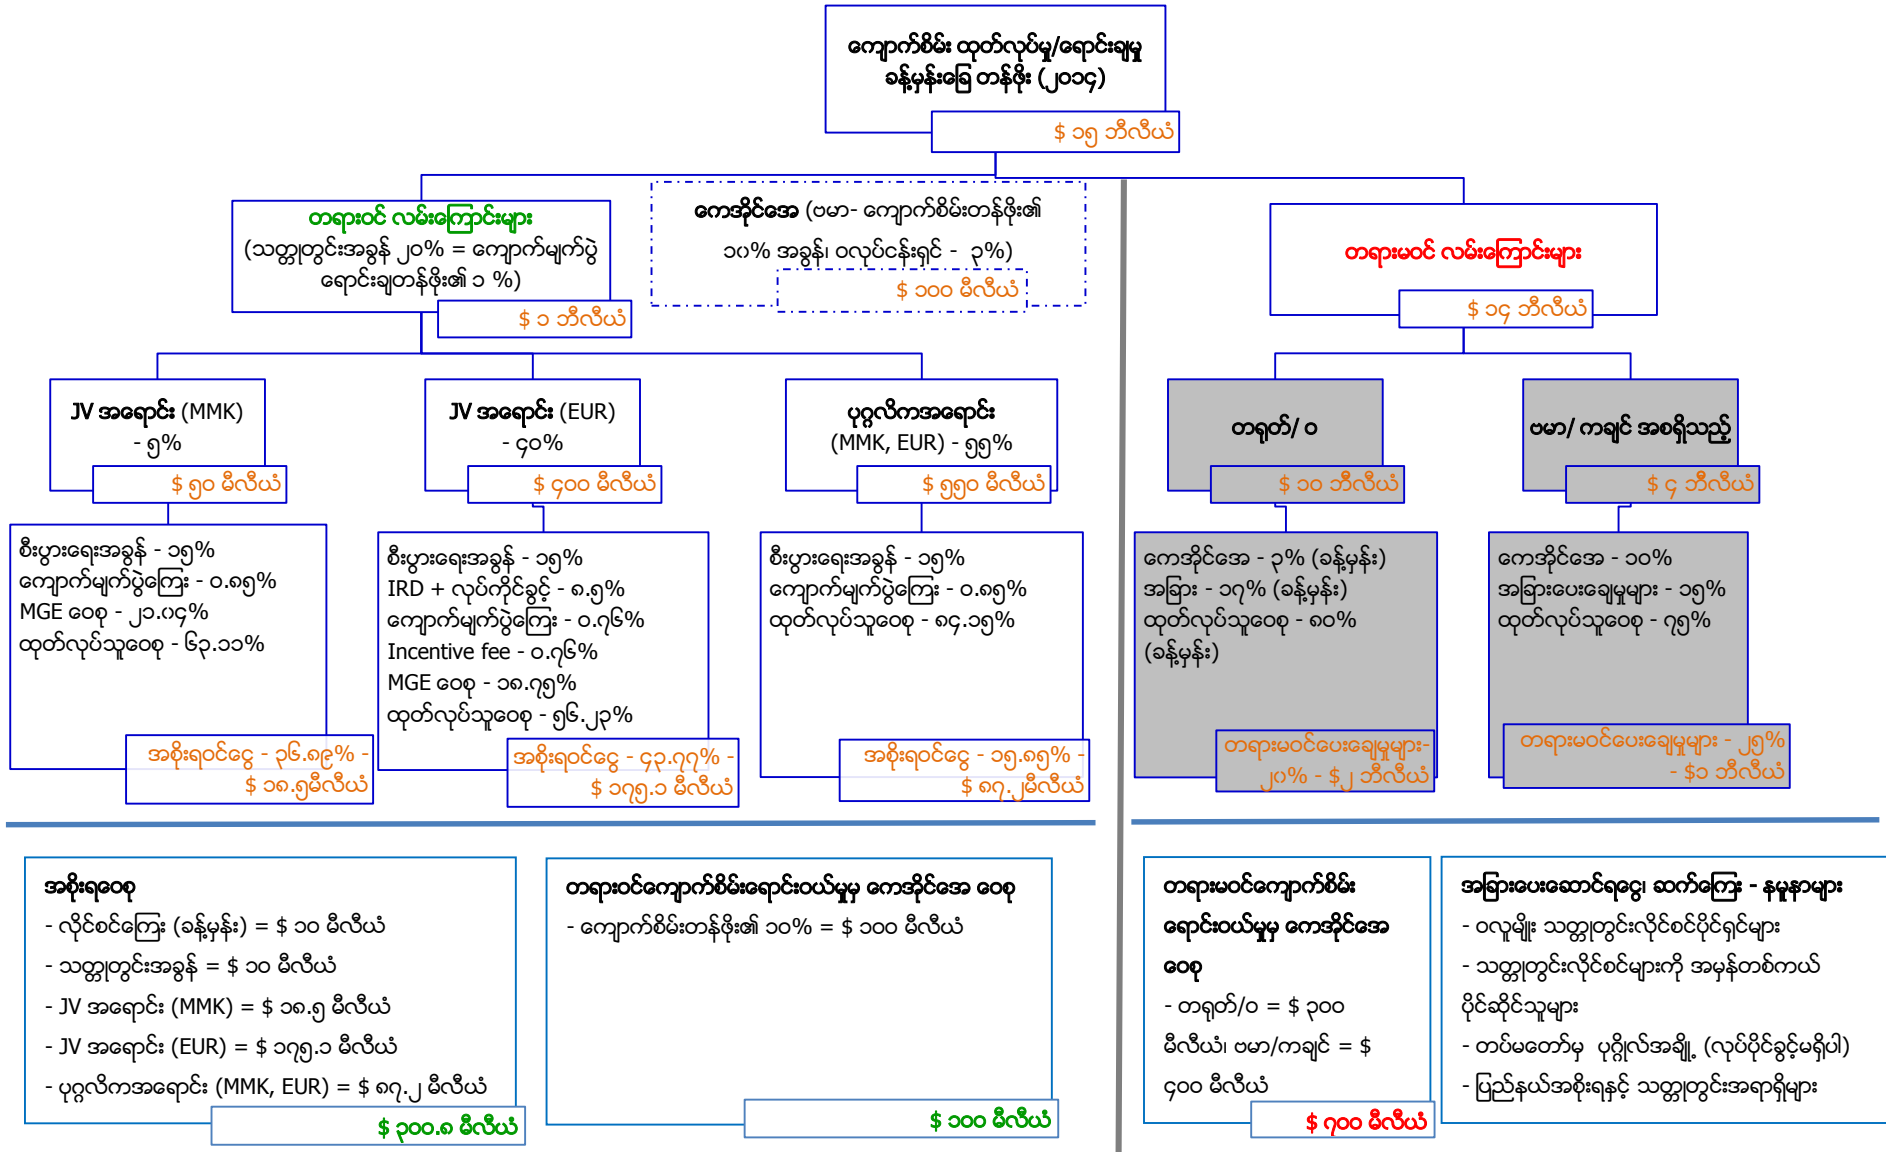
ကျောက်စိမ်း ထုတ်လုပ်မှု/ရောင်းချမှု ခန့်မှန်းခြေ တန်ဖိုး (၂၀၁၄)
$ ၁၅ ဘီလီယံ

တရားဝင် လမ်းကြောင်းများ
(သတ္တုတွင်းအခွန် ၂၀% = ကျောက်မျက်ပွဲ ရောင်းချတန်ဖိုး၏ ၁ %)
$ ၁ ဘီလီယံ

ကေအိုင်အေ (ဗမာ- ကျောက်စိမ်းတန်ဖိုး၏ ၁၀% အခွန်၊ ဝလုပ်ငန်းရှင် - ၃%)
$ ၁၀၀ မီလီယံ

တရားမဝင် လမ်းကြောင်းများ
$ ၁၄ ဘီလီယံ

JV အရောင်း (MMK) - ၅%
$ ၅၀ မီလီယံ

JV အရောင်း (EUR) - ၄၀%
$ ၄၀၀ မီလီယံ

ပုဂ္ဂလိကအရောင်း (MMK, EUR) - ၅၅%
$ ၅၅၀ မီလီယံ

တရုတ်/ ဝ
$ ၁၀ ဘီလီယံ

ဗမာ/ ကချင် အစရှိသည့်
$ ၄ ဘီလီယံ

စီးပွားရေးအခွန် - ၁၅%
ကျောက်မျက်ပွဲကြေး - ၀.၈၅%
MGE ဝေစု - ၂၁.၀၄%
ထုတ်လုပ်သူဝေစု - ၆၃.၁၁%
အစိုးရငွေ - ၃၆.၈၉% - $ ၁၈.၅မီလီယံ

စီးပွားရေးအခွန် - ၁၅%
IRD + လုပ်ကိုင်ခွင့် - ၈.၅%
ကျောက်မျက်ပွဲကြေး - ၀.၇၆%
Incentive fee - ၀.၇၆%
MGE ဝေစု - ၁၈.၇၅%
ထုတ်လုပ်သူဝေစု - ၅၆.၂၃%
အစိုးရငွေ - ၄၃.၇၇% - $ ၁၇၅.၁ မီလီယံ

စီးပွားရေးအခွန် - ၁၅%
ကျောက်မျက်ပွဲကြေး - ၀.၈၅%
ထုတ်လုပ်သူဝေစု - ၈၄.၁၅%
အစိုးရငွေ - ၁၅.၈၅% - $ ၈၇.၂မီလီယံ

ကေအိုင်အေ - ၃% (ခန့်မှန်း)
အခြား - ၁၇% (ခန့်မှန်း)
ထုတ်လုပ်သူဝေစု - ၈၀% (ခန့်မှန်း)
တရားမဝင်ပေးချေမှုများ- ၂၀% - $ ၂ ဘီလီယံ

ကေအိုင်အေ - ၁၀%
အခြားပေးချေမှုများ - ၁၅%
ထုတ်လုပ်သူဝေစု - ၇၅%
တရားမဝင်ပေးချေမှုများ - ၂၅% - $၁ ဘီလီယံ

အစိုးရဝေစု
- လိုင်စင်ကြေး (ခန့်မှန်း) = $ ၁၀ မီလီယံ
- သတ္တုတွင်းအခွန် = $ ၁၀ မီလီယံ
- JV အရောင်း (MMK) = $ ၁၈.၅ မီလီယံ
- JV အရောင်း (EUR) = $ ၁၇၅.၁ မီလီယံ
- ပုဂ္ဂလိကအရောင်း (MMK, EUR) = $ ၈၇.၂ မီလီယံ
$ ၃၀၀.၈ မီလီယံ

တရားဝင်ကျောက်စိမ်းရောင်းဝယ်မှုမှ ကေအိုင်အေ ဝေစု
- ကျောက်စိမ်းတန်ဖိုး၏ ၁၀% = $ ၁၀၀ မီလီယံ
$ ၁၀၀ မီလီယံ

တရားမဝင်ကျောက်စိမ်း ရောင်းဝယ်မှု ကေအိုင်အေ ဝေစု
- တရုတ်/ဝ = $ ၃၀၀ မီလီယံ၊ ဗမာ/ကချင် = $ ၄၀၀ မီလီယံ
$ ၇၀၀ မီလီယံ

အခြားပေးဆောင်ရငွေ၊ ဆက်ကြေး - နမူနာများ
- ဝလူမျိုး သတ္တုတွင်းလိုင်စင်ပိုင်ရှင်များ
- သတ္တုတွင်းလိုင်စင်များကို အမှန်တကယ် ပိုင်ဆိုင်သူများ
- တပ်မတော်မှ ပုဂ္ဂိုလ်အချို့ (လုပ်ပိုင်ခွင့်မရှိပါ)
- ပြည်နယ်အစိုးရနှင့် သတ္တုတွင်းအရာရှိများ